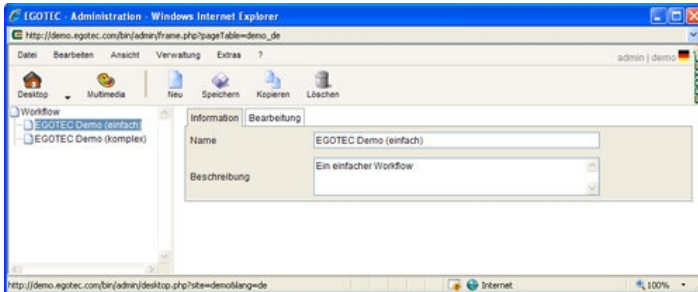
EGOTEC - Administration - Windows Internet Explorer

http://demo.egotec.com/bin/admin/frame.php?pageTable=demo_de

Datei Bearbeiten Ansicht Verwaltung Extras ?

admin | demo

Desktop Multimedia Neu Speichern Kopieren Löschen

Workflow
EGOTEC Demo (einfach)
EGOTEC Demo (komplex)

Information Bearbeitung

Name EGOTEC Demo (einfach)

Beschreibung Ein einfacher Workflow

http://demo.egotec.com/bin/admin/desktop.php?site=demo&lang=de

Internet

100%